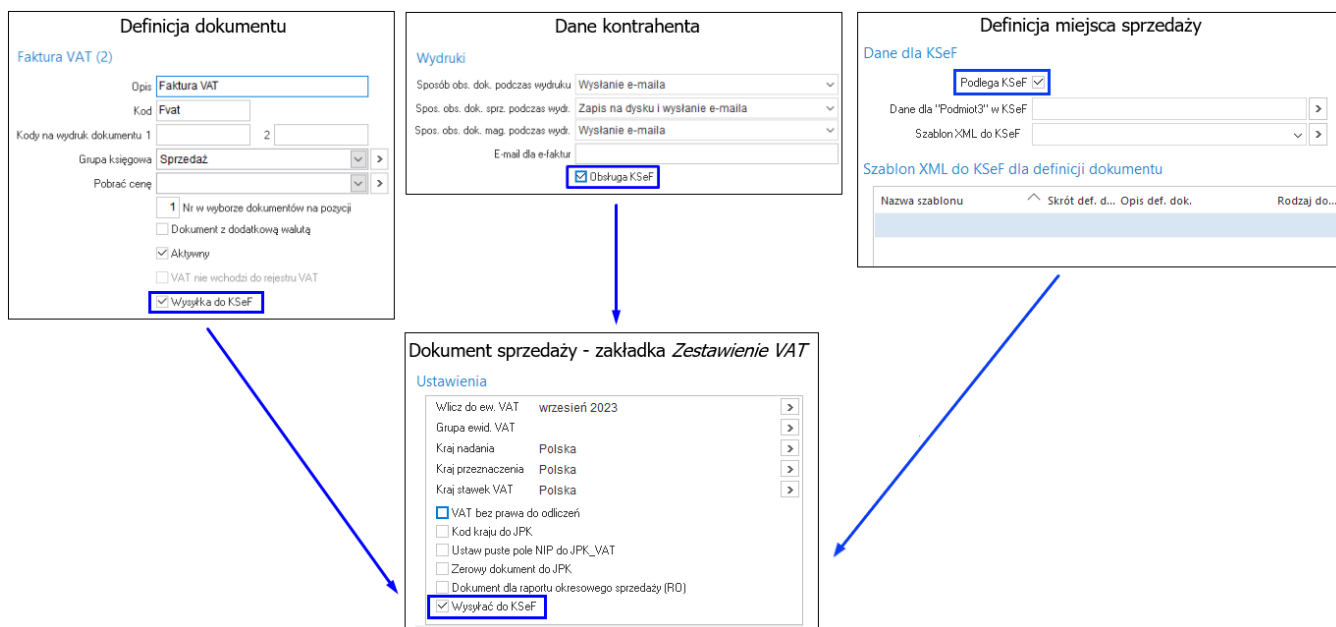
Definicja dokumentu

Faktura VAT (2)

Opis Faktura VAT
Kod Fvat
Kody na wydruk dokumentu 1 2
Grupa księgowa Sprzedaż >
Pobrać cenę >
1 Nr w wyborze dokumentów na pozycji
Dokument z dodatkową walutą
Aktywny
VAT nie wchodzi do rejestru VAT
Wysyłka do KSeF

Dane kontrahenta

Wydruki

Sposób obs. dok. podczas wydruku Wysłanie e-maila
Spos. obs. dok. sprz. podczas wydr. Zapis na dysku i wysłanie e-maila
Spos. obs. dok. mag. podczas wydr. Wysłanie e-maila
E-mail dla e-faktur
Obsługa KSeF

Definicja miejsca sprzedaży

Dane dla KSeF

Podlega KSeF
Dane dla "Podmiot3" w KSeF >
Szablon XML do KSeF >

Szablon XML do KSeF dla definicji dokumentu

| Nazwa szablonu | Skrót def. d... | Opis def. dok. | Rodzaj do... |
|---|---|---|---|

Dokument sprzedaży - zakładka Zestawienie VAT

Ustawienia

Wlicz do ew. VAT wrzesień 2023 >
Grupa ewid. VAT >
Kraj nadania Polska >
Kraj przeznaczenia Polska >
Kraj stawek VAT Polska >
VAT bez prawa do odliczeń
Kod kraju do JPK
Ustaw puste pole NIP do JPK_VAT
Zerowy dokument do JPK
Dokument dla raportu okresowego sprzedaży (RO)
Wysyłać do KSeF